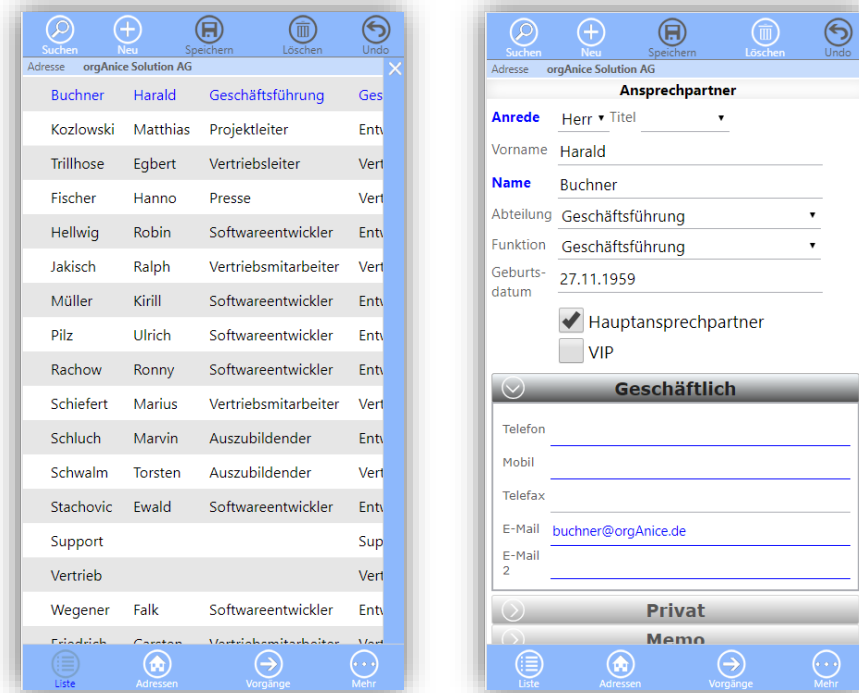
Suchen Neu Speichern Löschen Undo

Adresse orgAnice Solution AG

| Buchner | Harald | Geschäftsführung | Ges |
|---|---|---|---|
| Kozlowski | Matthias | Projektleiter | Entv |
| Trillhose | Egbert | Vertriebsleiter | Vert |
| Fischer | Hanno | Presse | Vert |
| Hellwig | Robin | Softwareentwickler | Entv |
| Jakisch | Ralph | Vertriebsmitarbeiter | Vert |
| Müller | Kirill | Softwareentwickler | Entv |
| Pilz | Ulrich | Softwareentwickler | Entv |
| Rachow | Ronny | Softwareentwickler | Entv |
| Schiefert | Marius | Vertriebsmitarbeiter | Vert |
| Schluch | Marvin | Auszubildender | Entv |
| Schwalm | Torsten | Auszubildender | Vert |
| Stachovic | Ewald | Softwareentwickler | Entv |
| Support | | | Sup |
| Vertrieb | | | Vert |
| Wegener | Falk | Softwareentwickler | Entv |
| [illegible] | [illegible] | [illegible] | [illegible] |

Liste Adressen Vorgänge Mehr

Suchen Neu Speichern Löschen Undo

Adresse orgAnice Solution AG

Ansprechpartner

Anrede Herr Titel

Vorname Harald

Name Buchner

Abteilung Geschäftsführung

Funktion Geschäftsführung

Geburtsdatum 27.11.1959

Hauptansprechpartner

VIP

Geschäftlich

Telefon

Mobil

Telefax

E-Mail buchner@orgAnice.de

E-Mail 2

Privat

Memo

Liste Adressen Vorgänge Mehr